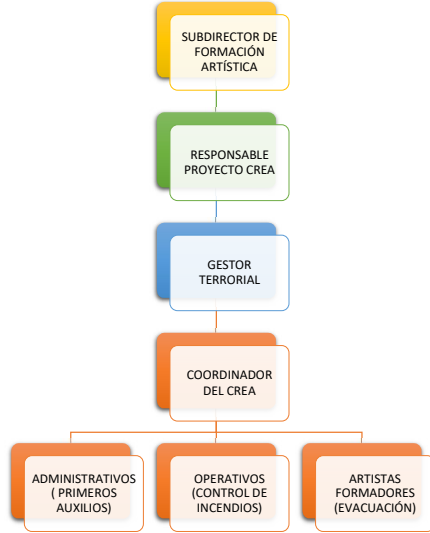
SUBDIRECTOR DE FORMACIÓN ARTÍSTICA

RESPONSABLE PROYECTO CREA

GESTOR TERRORIAL

COORDINADOR DEL CREA

ADMINISTRATIVOS ( PRIMEROS AUXILIOS)

OPERATIVOS (CONTROL DE INCENDIOS)

ARTISTAS FORMADORES (EVACUACIÓN)